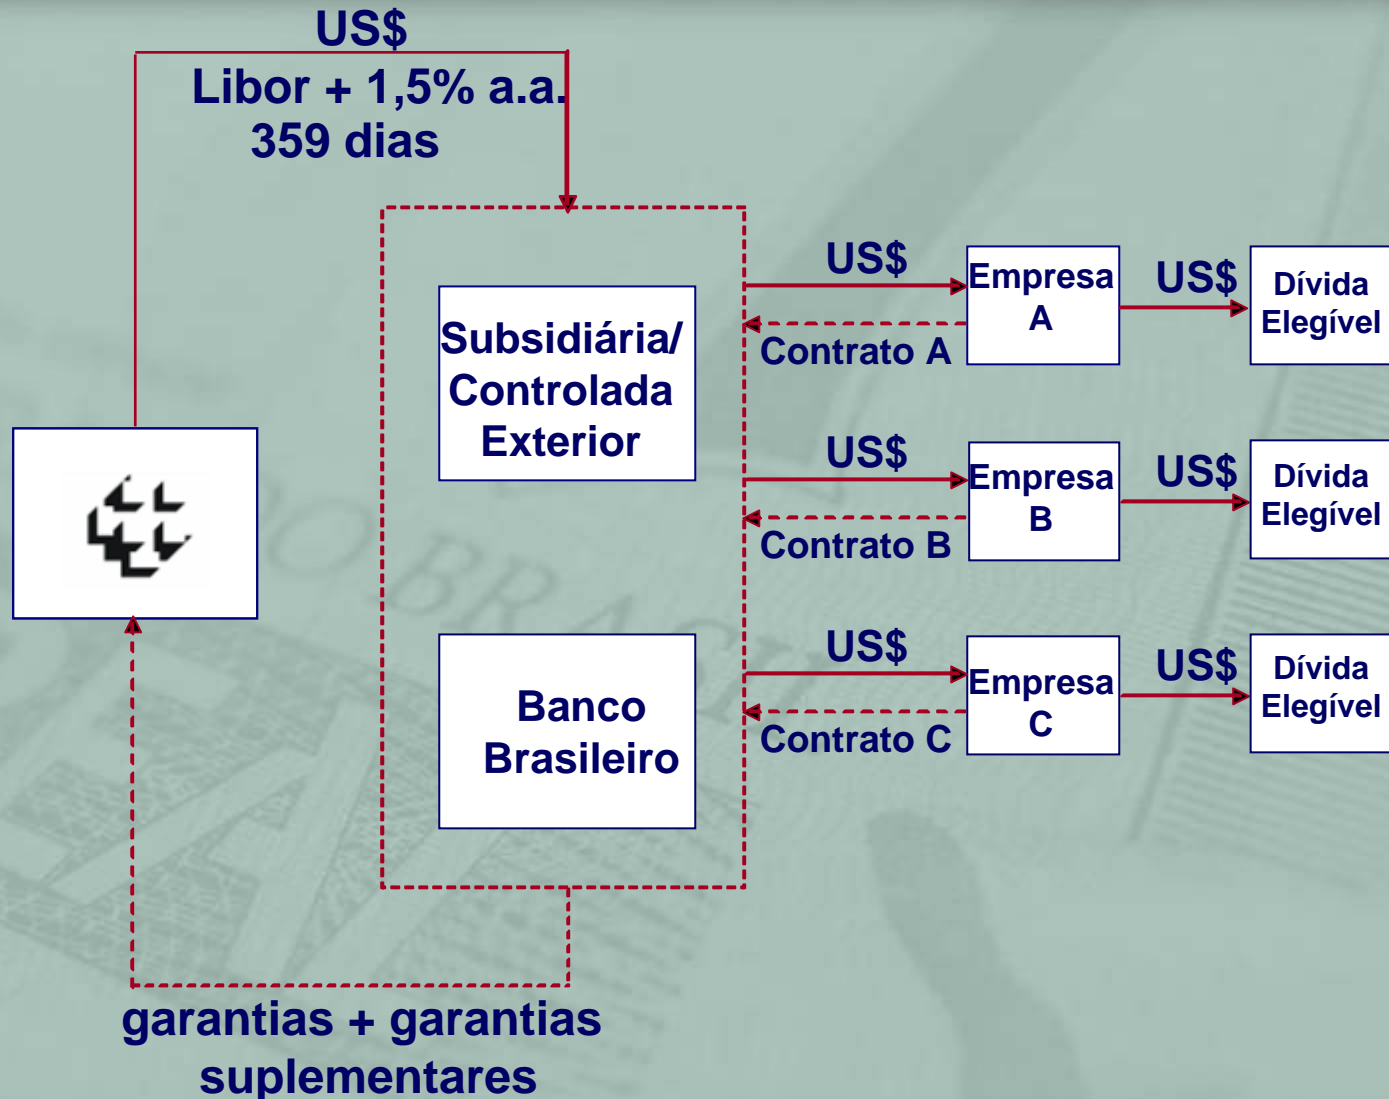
US$
Libor + 1,5% a.a.
359 dias

Subsidiária/ Controlada Exterior

Banco Brasileiro

US$
Contrato A
Empresa A
US$
Dívida Elegível

US$
Contrato B
Empresa B
US$
Dívida Elegível

US$
Contrato C
Empresa C
US$
Dívida Elegível

garantias + garantias suplementares